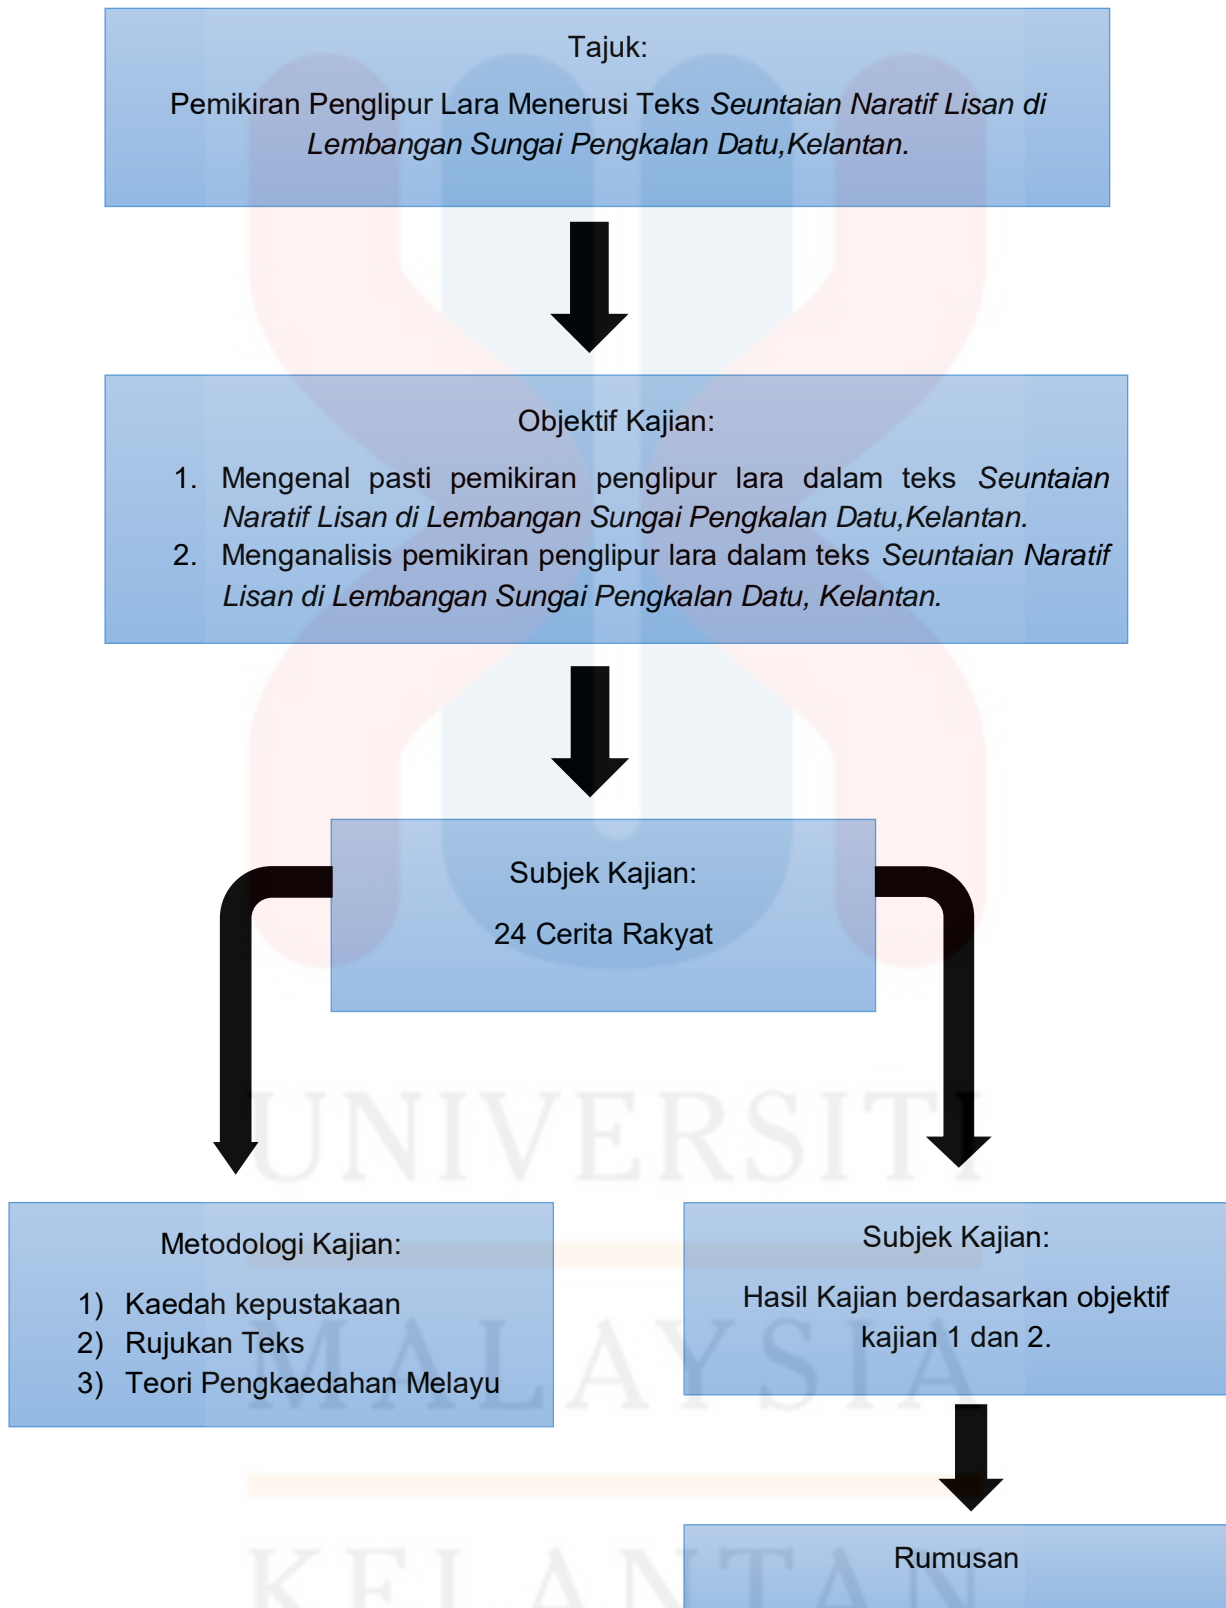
Tajuk:

Pemikiran Penglipur Lara Menerusi Teks Seuntaian Naratif Lisan di Lembangan Sungai Pengkalan Datu,Kelantan.

Objektif Kajian:

1. Mengenal pasti pemikiran penglipur lara dalam teks Seuntaian Naratif Lisan di Lembangan Sungai Pengkalan Datu,Kelantan.
2. Menganalisis pemikiran penglipur lara dalam teks Seuntaian Naratif Lisan di Lembangan Sungai Pengkalan Datu, Kelantan.

Subjek Kajian:

24 Cerita Rakyat

Metodologi Kajian:

1) Kaedah kepustakaan
2) Rujukan Teks
3) Teori Pengkaedahan Melayu

Subjek Kajian:

Hasil Kajian berdasarkan objektif kajian 1 dan 2.

Rumusan

UNIVERSITI
MALAYSIA
KELANTAN